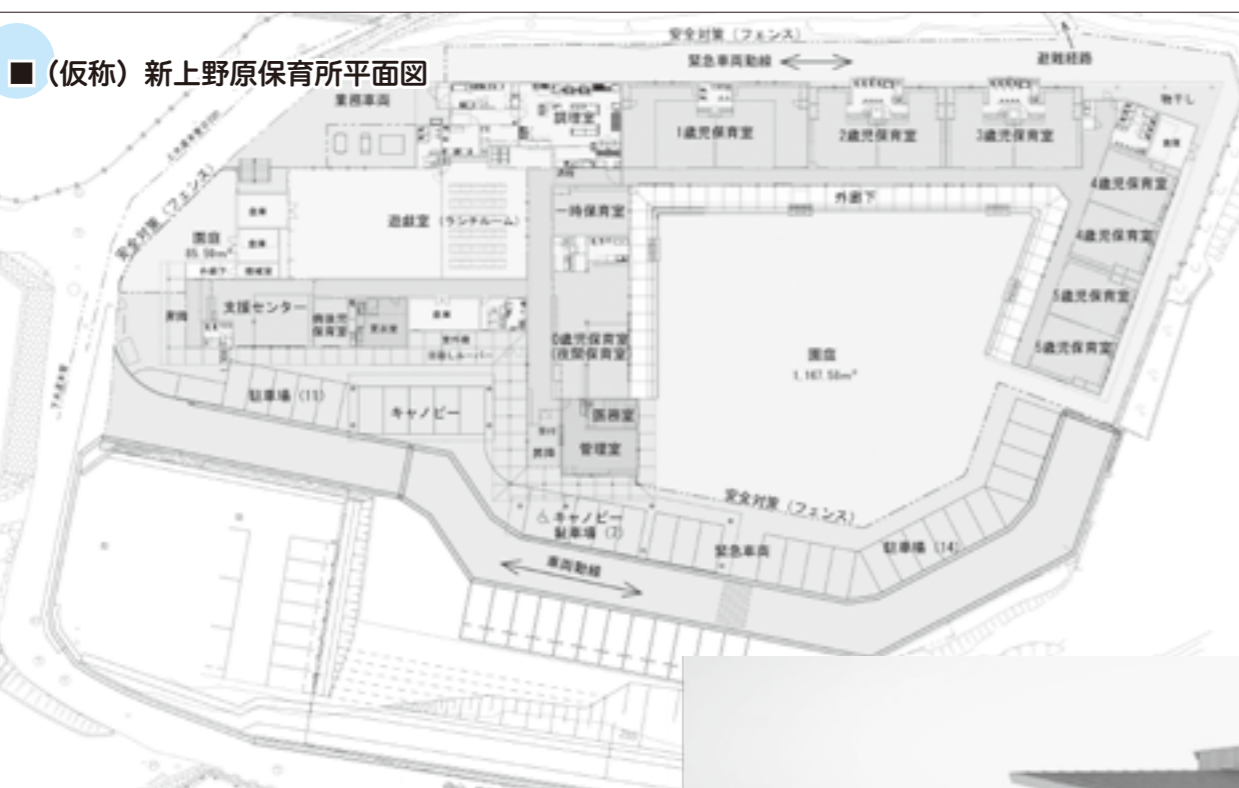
■（仮称）新上野原保育所平面図

安全対策（フェンス）
緊急車両動線
避難経路
業務車両
調理室
1歳児保育室
2歳児保育室
3歳児保育室
物干し
4歳児保育室
4歳児保育室
5歳児保育室
5歳児保育室
安全対策（フェンス）
倉庫
倉庫
園庭
85.58m²
外廊下
遊戯室（ランチルーム）
一時保育室
外廊下
支援センター
病後児保育室
倉庫
0歳児保育室（夜間保育室）
園庭
1,167.58m²
駐車場（11）
キャノピー
医務室
管理室
安全対策（フェンス）
キャノピー
駐車場（7）
緊急車両
駐車場（14）
車両動線